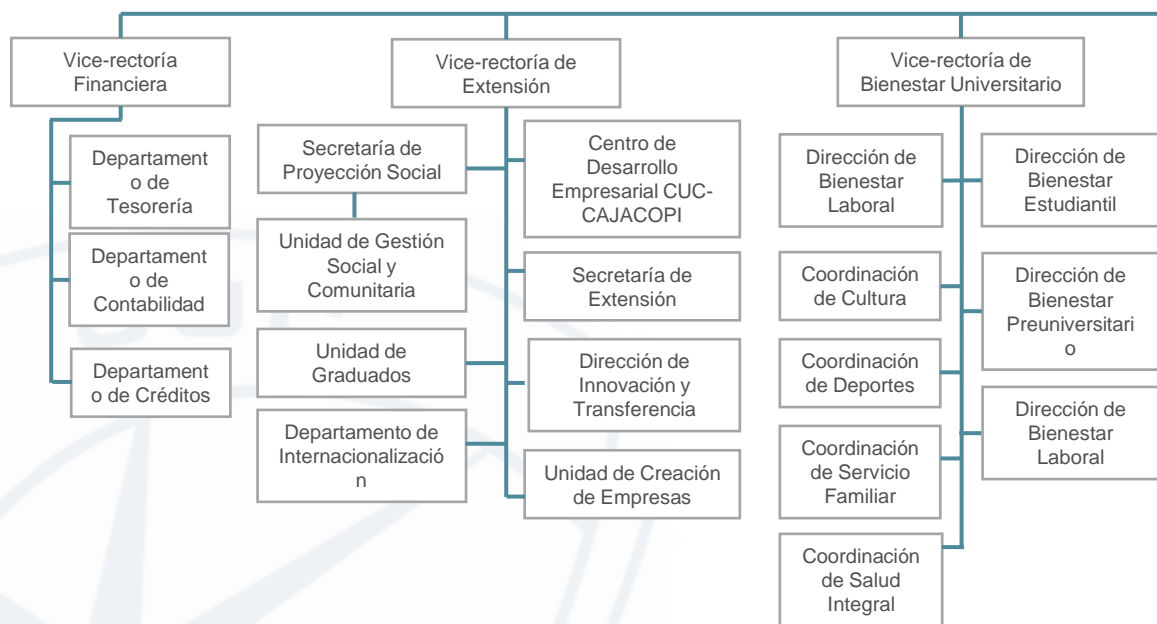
Vice-rectoría Financiera

Departamento de Tesorería

Departamento de Contabilidad

Departamento de Créditos

Vice-rectoría de Extensión

Secretaría de Proyección Social

Unidad de Gestión Social y Comunitaria

Unidad de Graduados

Departamento de Internacionalización

Centro de Desarrollo Empresarial CUC-CAJACOPI

Secretaría de Extensión

Dirección de Innovación y Transferencia

Unidad de Creación de Empresas

Vice-rectoría de Bienestar Universitario

Dirección de Bienestar Laboral

Coordinación de Cultura

Coordinación de Deportes

Coordinación de Servicio Familiar

Coordinación de Salud Integral

Dirección de Bienestar Estudiantil

Dirección de Bienestar Preuniversitario

Dirección de Bienestar Laboral